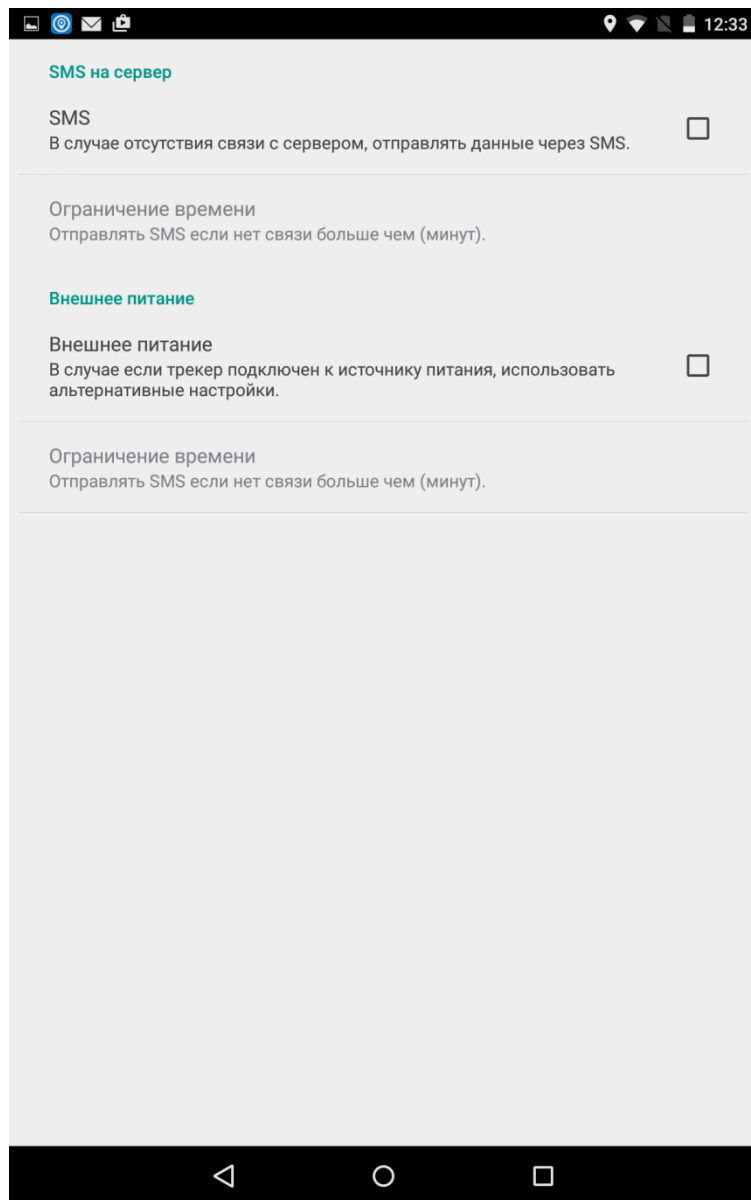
12:33

SMS на сервер

SMS
В случае отсутствия связи с сервером, отправлять данные через SMS.

Ограничение времени
Отправлять SMS если нет связи больше чем (минут).

Внешнее питание

Внешнее питание
В случае если трекер подключен к источнику питания, использовать альтернативные настройки.

Ограничение времени
Отправлять SMS если нет связи больше чем (минут).